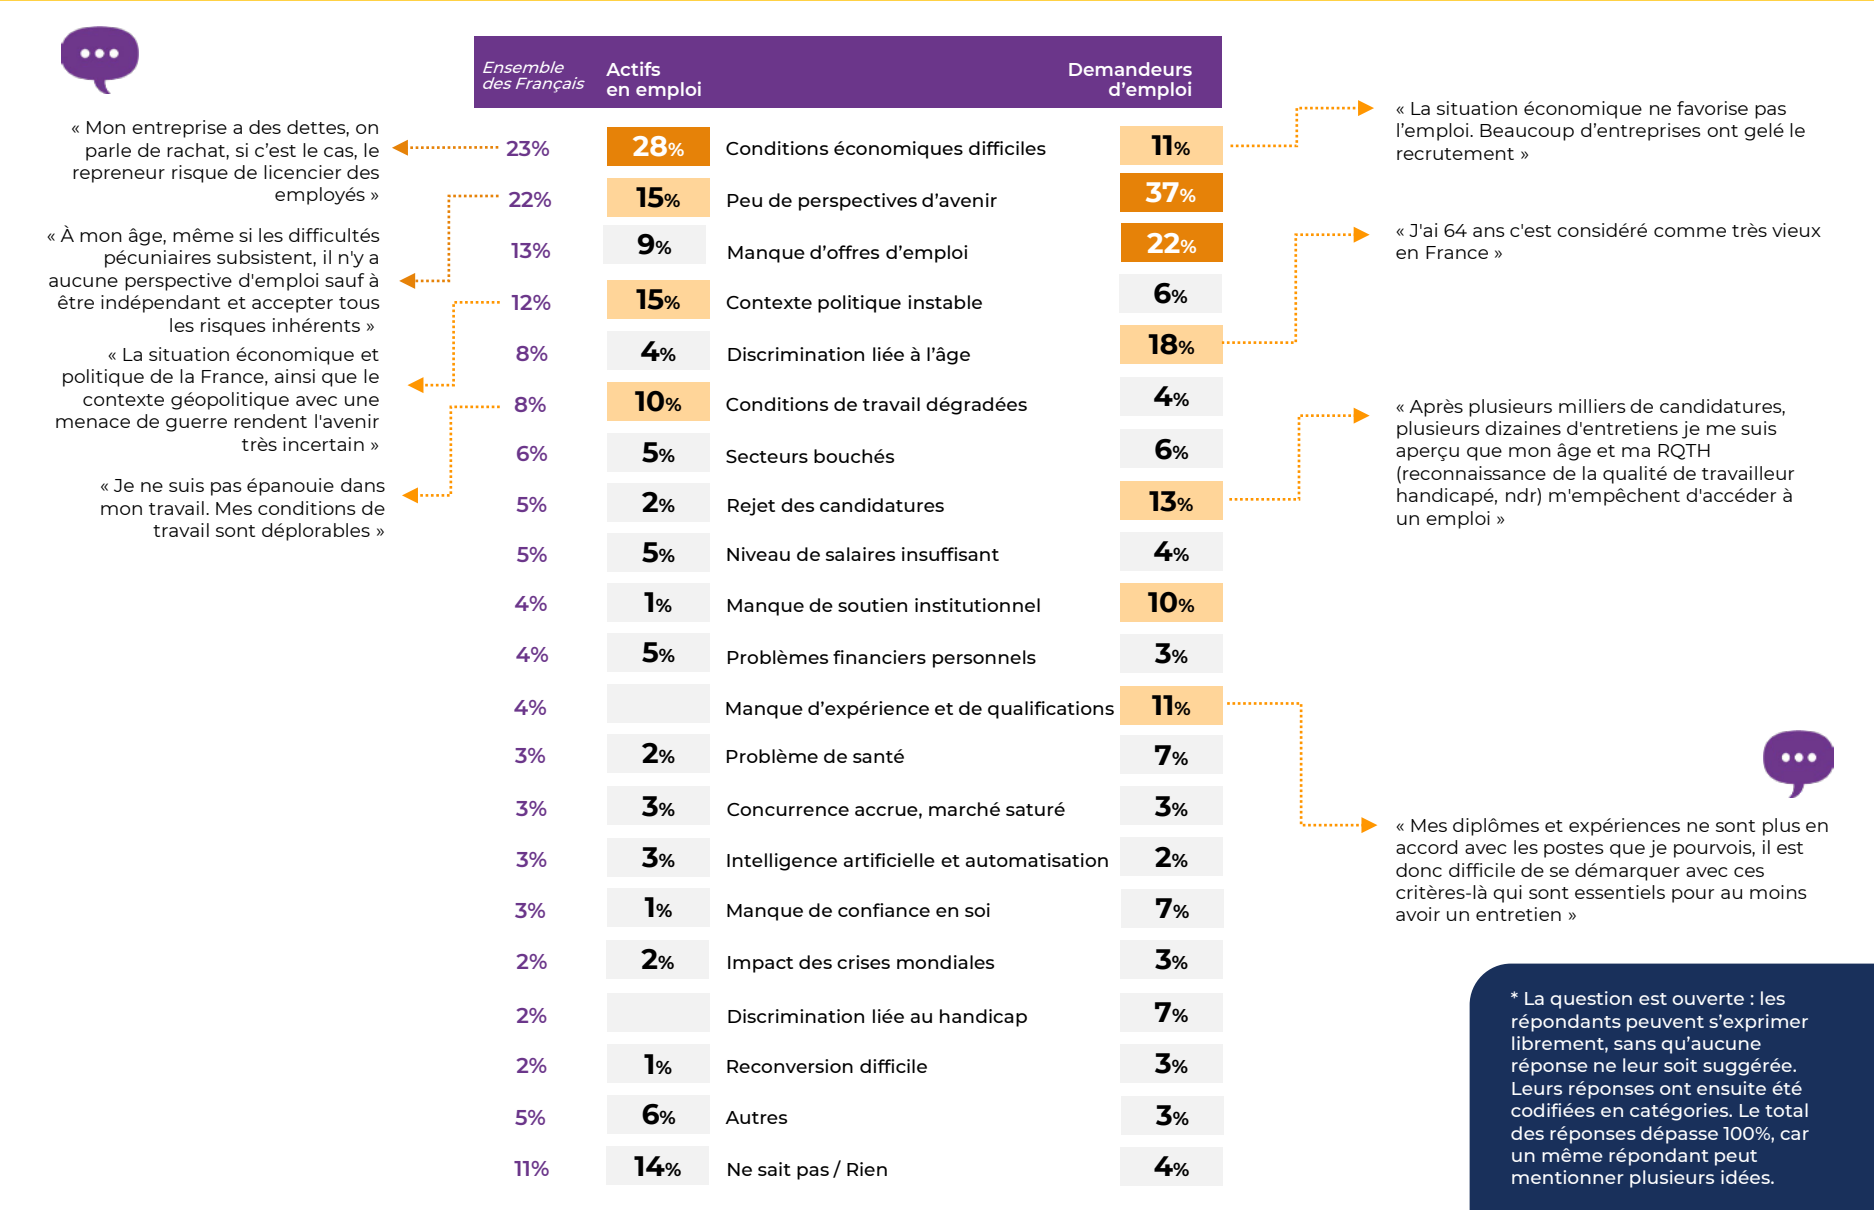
| Ensemble des Français | Actifs en emploi | | Demandeurs d'emploi |
|---|---|---|---|
| 23% | 28% | Conditions économiques difficiles | 11% |
| 22% | 15% | Peu de perspectives d'avenir | 37% |
| 13% | 9% | Manque d'offres d'emploi | 22% |
| 12% | 15% | Contexte politique instable | 6% |
| 8% | 4% | Discrimination liée à l'âge | 18% |
| 8% | 10% | Conditions de travail dégradées | 4% |
| 6% | 5% | Secteurs bouchés | 6% |
| 5% | 2% | Rejet des candidatures | 13% |
| 5% | 5% | Niveau de salaires insuffisant | 4% |
| 4% | 1% | Manque de soutien institutionnel | 10% |
| 4% | 5% | Problèmes financiers personnels | 3% |
| 4% | | Manque d'expérience et de qualifications | 11% |
| 3% | 2% | Problème de santé | 7% |
| 3% | 3% | Concurrence accrue, marché saturé | 3% |
| 3% | 3% | Intelligence artificielle et automatisation | 2% |
| 3% | 1% | Manque de confiance en soi | 7% |
| 2% | 2% | Impact des crises mondiales | 3% |
| 2% | | Discrimination liée au handicap | 7% |
| 2% | 1% | Reconversion difficile | 3% |
| 5% | 6% | Autres | 3% |
| 11% | 14% | Ne sait pas / Rien | 4% |

« Mon entreprise a des dettes, on parle de rachat, si c'est le cas, le repreneur risque de licencier des employés »

« À mon âge, même si les difficultés pécuniaires subsistent, il n'y a aucune perspective d'emploi sauf à être indépendant et accepter tous les risques inhérents »

« La situation économique et politique de la France, ainsi que le contexte géopolitique avec une menace de guerre rendent l'avenir très incertain »

« Je ne suis pas épanouie dans mon travail. Mes conditions de travail sont déplorables »

« La situation économique ne favorise pas l'emploi. Beaucoup d'entreprises ont gelé le recrutement »

« J'ai 64 ans c'est considéré comme très vieux en France »

« Après plusieurs milliers de candidatures, plusieurs dizaines d'entretiens je me suis aperçu que mon âge et ma RQTH (reconnaissance de la qualité de travailleur handicapé, ndr) m'empêchent d'accéder à un emploi »

« Mes diplômes et expériences ne sont plus en accord avec les postes que je pourvois, il est donc difficile de se démarquer avec ces critères-là qui sont essentiels pour au moins avoir un entretien »

* La question est ouverte : les répondants peuvent s'exprimer librement, sans qu'aucune réponse ne leur soit suggérée. Leurs réponses ont ensuite été codifiées en catégories. Le total des réponses dépasse 100%, car un même répondant peut mentionner plusieurs idées.